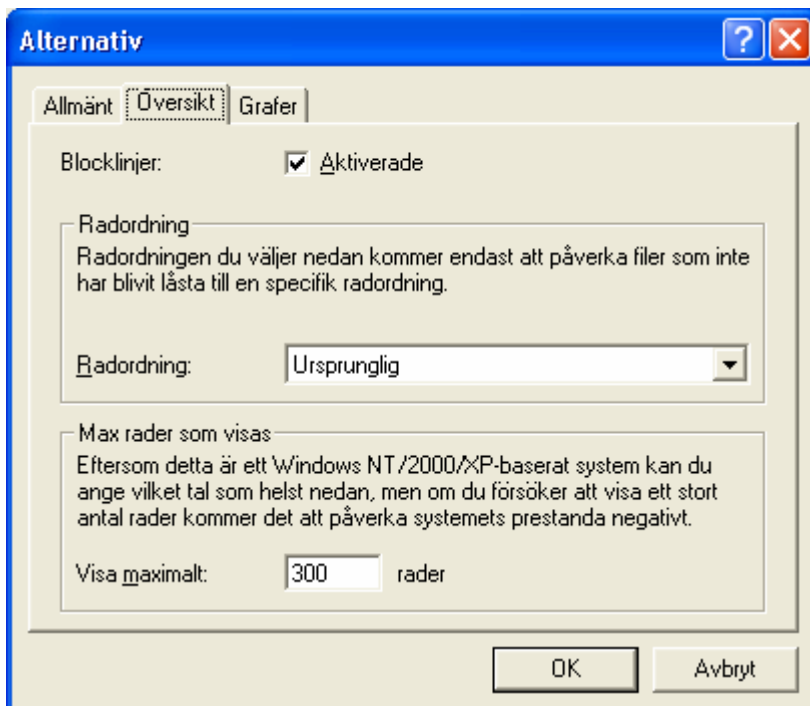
Alternativ

Allmänt | Översikt | Grafer

Blocklinjer: Aktiverade

Radordning

Radordningen du väljer nedan kommer endast att påverka filer som inte har blivit låsta till en specifik radordning.

Radordning: Ursprunglig

Max rader som visas

Eftersom detta är ett Windows NT/2000/XP-baserat system kan du ange vilket tal som helst nedan, men om du försöker att visa ett stort antal rader kommer det att påverka systemets prestanda negativt.

Visa maximalt: 300 rader

OK Avbryt